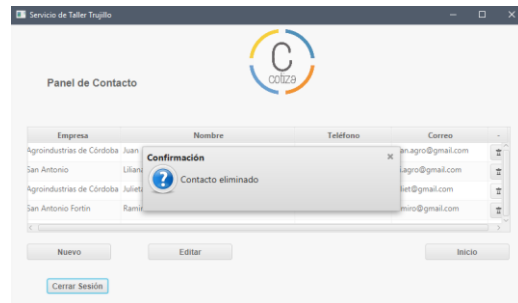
Servicio de Taller Trujillo

C
cotiza

Panel de Contacto

| Empresa | Nombre | Teléfono | Correo |
|---|---|---|---|
| Agroindustrias de Córdoba | Juan | | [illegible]an.agro@gmail.com |
| San Antonio | Lilian | | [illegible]agro@gmail.com |
| Agroindustrias de Córdoba | Juliet | | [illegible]liet@gmail.com |
| San Antonio Fortín | Ramir | | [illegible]miro@gmail.com |

Confirmación
×
Contacto eliminado

Nuevo
Editar
Inicio
Cerrar Sesión